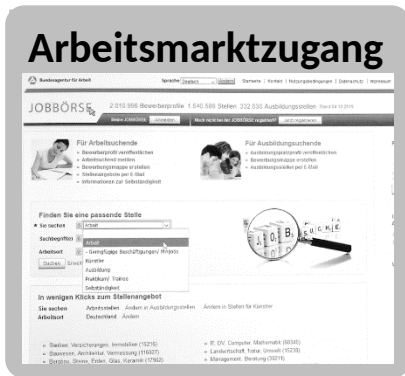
Arbeitsmarktzugang

Bundesagentur für Arbeit

Sprache Deutsch | Startseite | Kontakt | Nutzungsbedingungen | Datenschutz | Impressum

JOBBÖRSE

2.510.956 Bewerberprofile 1.540.588 Stellen 332.635 Ausbildungsstellen

Meine JOBBÖRSE Anmelden Noch nicht bei der JOBBÖRSE registriert? Jetzt registrieren

Für Arbeitsuchende
• Bewerberprofil veröffentlichen
• Arbeitsuchende melden
• Bewerbungsmappe erstellen
• Stellenangebote per E-Mail
• Informationen zur Selbstständigkeit

Für Ausbildungsuchende
• Ausbildungsplatzprofil veröffentlichen
• Bewerbungsmappe erstellen
• Stellenangebote per E-Mail

Finden Sie eine passende Stelle

Sie suchen Arbeit

Suchbegriffen

Arbeitsort

Suchen Erwei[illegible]

Arbeit
- Geringfügige Beschäftigung / Minijobs
Künstler
Ausbildung
Praktikum/ Trainee
Selbständigkeit

In wenigen Klicks zum Stellenangebot

Sie suchen Arbeitsstellen Andere in Ausbildungsstellen Andere in Stellen für Künstler
Arbeitsort Deutschland Andere

• Banken, Versicherungen, Immobilien (15215)
• Bauwesen, Architektur, Vermessung (116937)
• Bergbau, Steine, Erden, Glas, Keramik (17852)

• IT, DV, Computer, Mathematik (80305)
• Landwirtschaft, Natur, Umwelt (15239)
• Management, Beratung (30219)